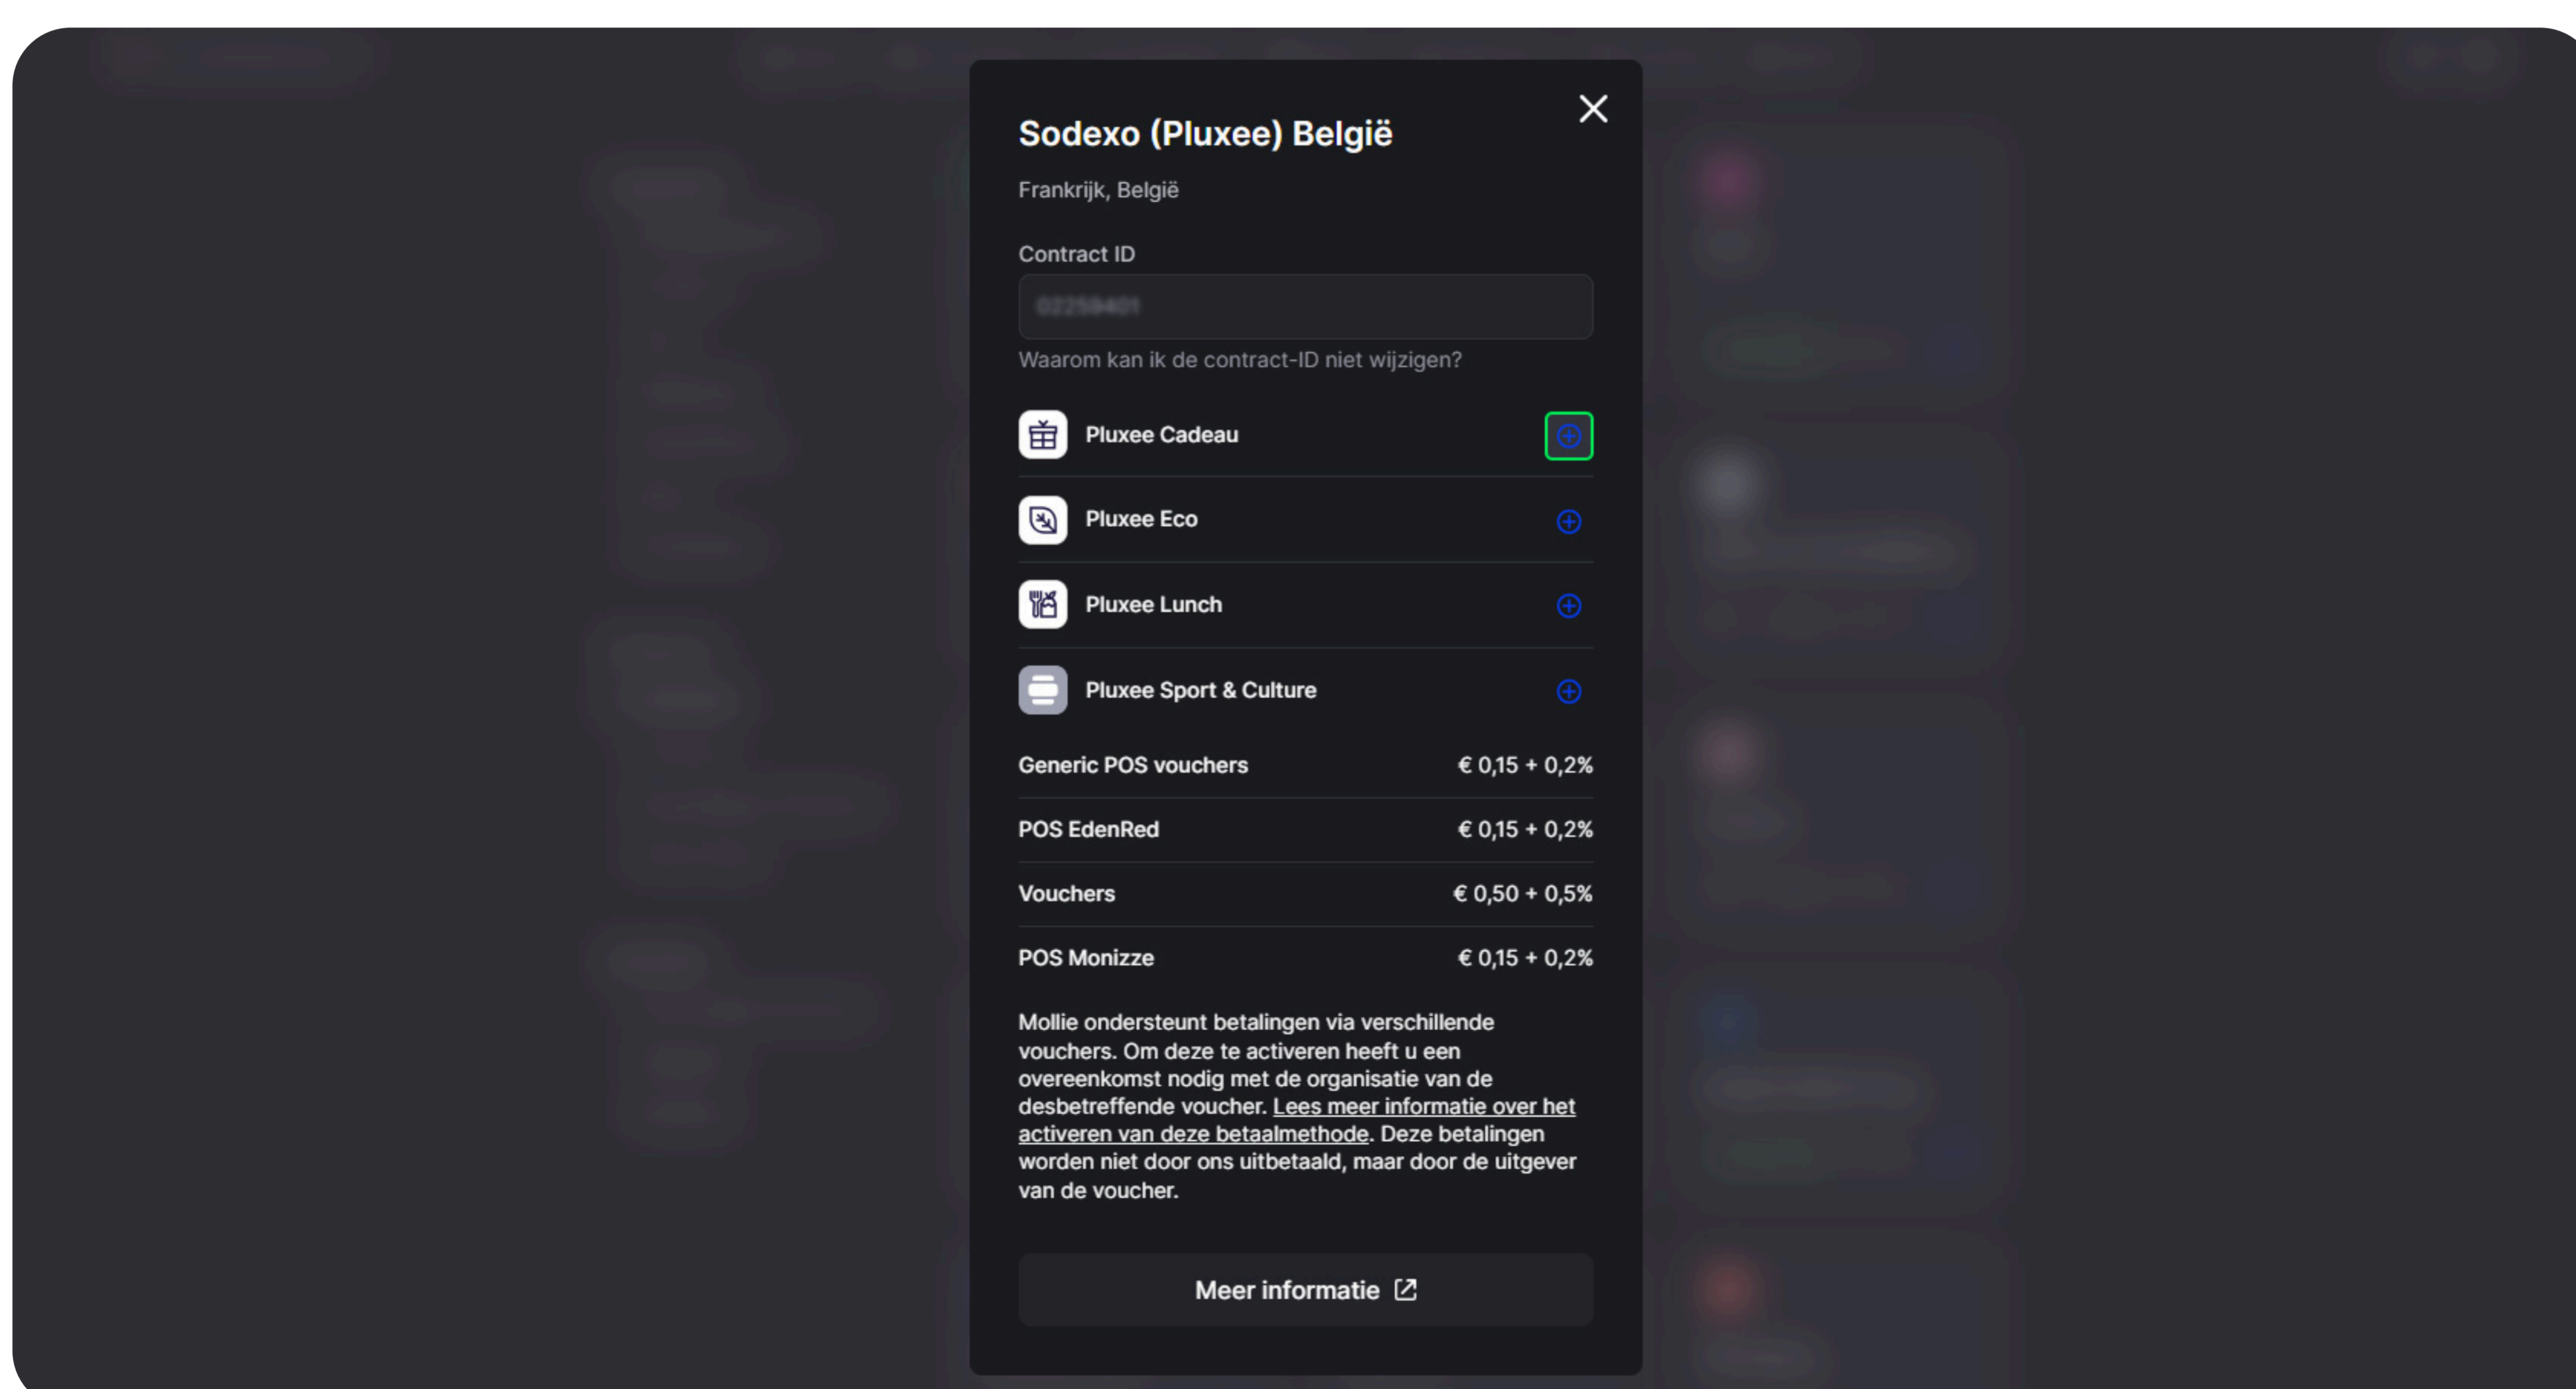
Sodexo (Pluxee) België

Frankrijk, België

Contract ID

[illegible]

Waarom kan ik de contract-ID niet wijzigen?

Pluxee Cadeau

Pluxee Eco

Pluxee Lunch

Pluxee Sport & Culture

| Generic POS vouchers | € 0,15 + 0,2% |
|---|---|
| POS EdenRed | € 0,15 + 0,2% |
| Vouchers | € 0,50 + 0,5% |
| POS Monizze | € 0,15 + 0,2% |

Mollie ondersteunt betalingen via verschillende vouchers. Om deze te activeren heeft u een overeenkomst nodig met de organisatie van de desbetreffende voucher. Lees meer informatie over het activeren van deze betaalmethode. Deze betalingen worden niet door ons uitbetaald, maar door de uitgever van de voucher.

Meer informatie